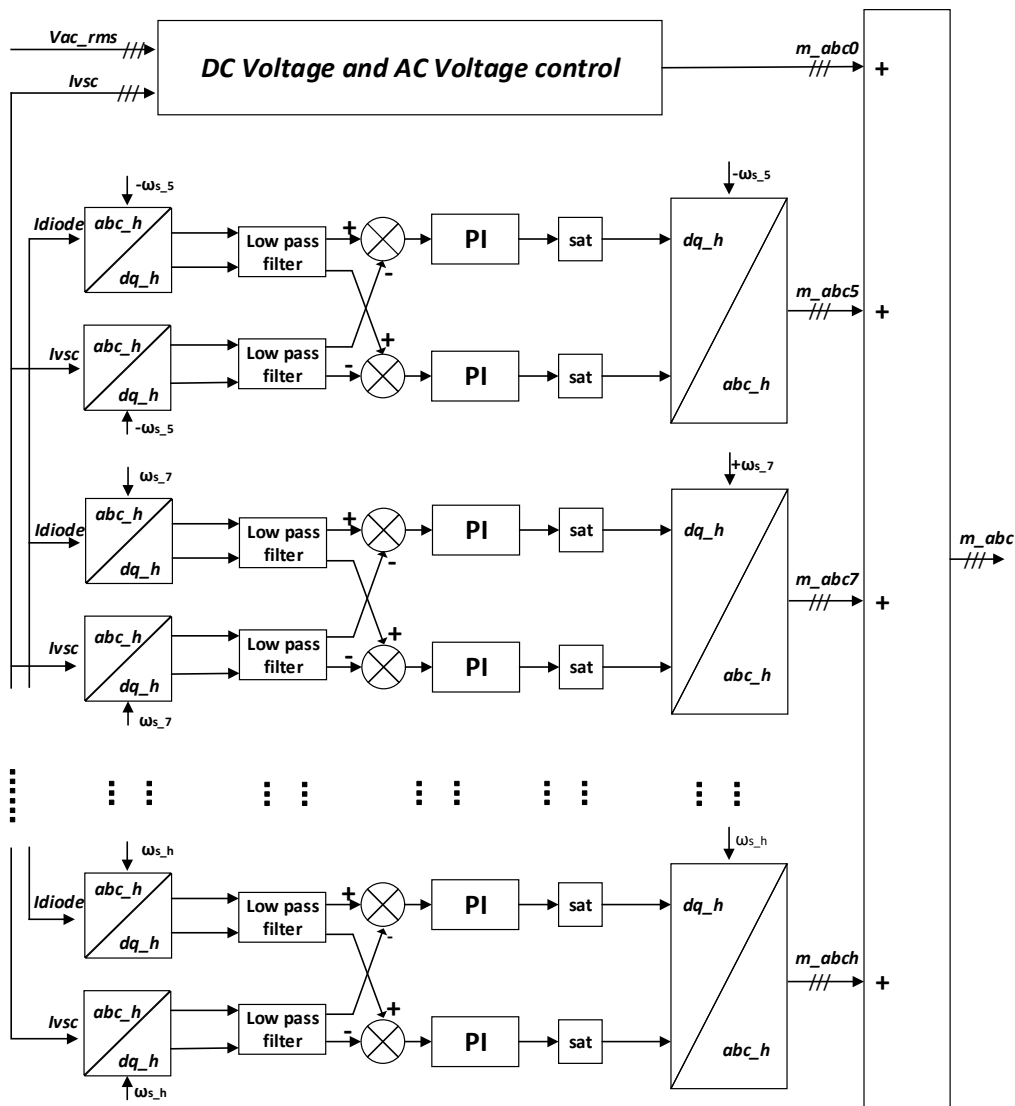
Vac_rms
Ivsc
DC Voltage and AC Voltage control
m_abc0
+

$-\omega_{s\_5}$
Idiode
abc_h
dq_h
Low pass filter
+
-
PI
sat
$-\omega_{s\_5}$
dq_h
abc_h
m_abc5
+
Ivsc
abc_h
dq_h
Low pass filter
-
+
PI
sat
$-\omega_{s\_5}$

$\omega_{s\_7}$
Idiode
abc_h
dq_h
Low pass filter
+
-
PI
sat
$+\omega_{s\_7}$
dq_h
abc_h
m_abc7
+
m_abc
Ivsc
abc_h
dq_h
Low pass filter
-
+
PI
sat
$\omega_{s\_7}$

$\omega_{s\_h}$
Idiode
abc_h
dq_h
Low pass filter
+
-
PI
sat
$\omega_{s\_h}$
dq_h
abc_h
m_abch
+
Ivsc
abc_h
dq_h
Low pass filter
-
+
PI
sat
$\omega_{s\_h}$